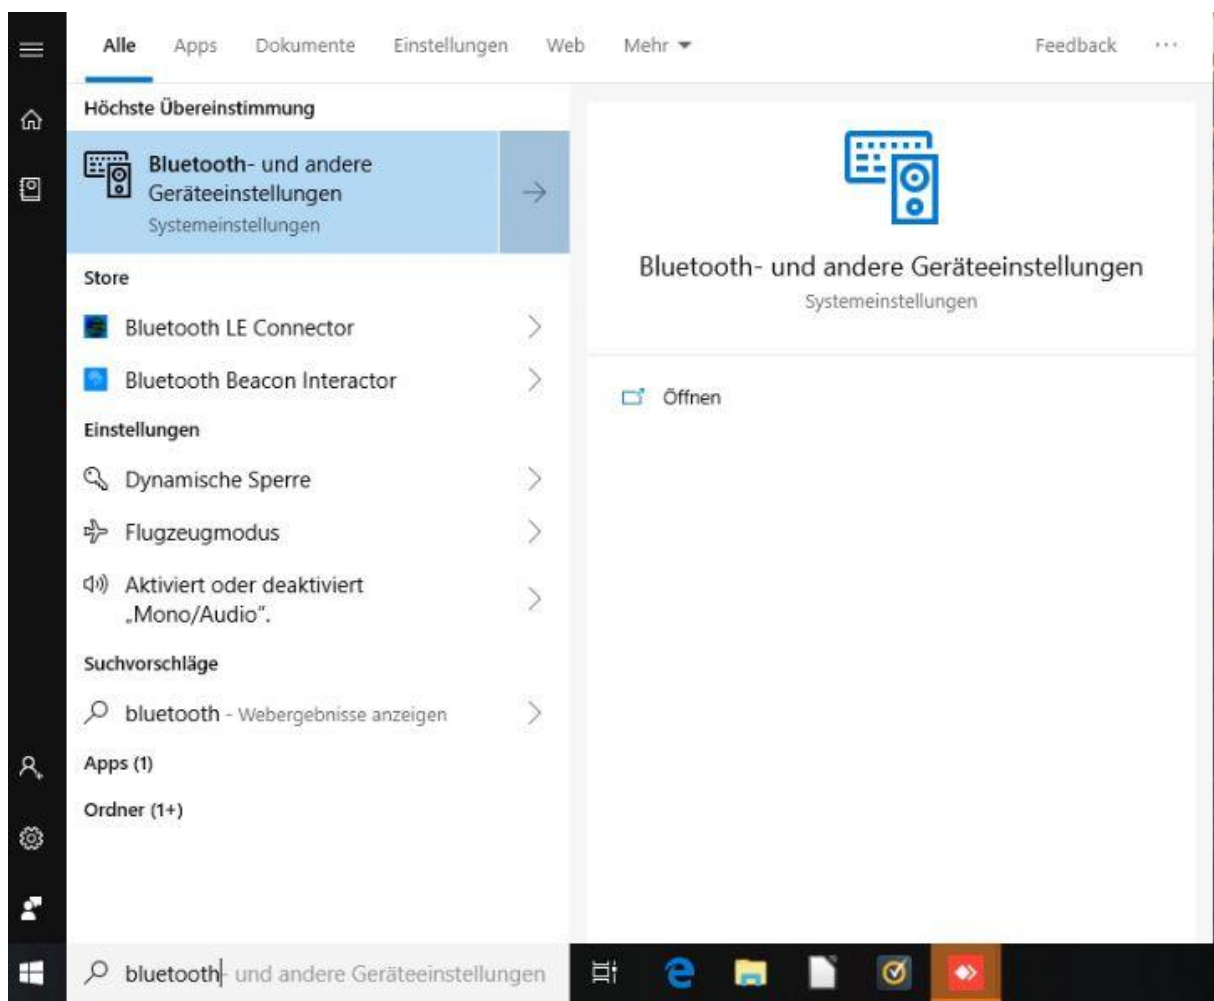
Alle Apps Dokumente Einstellungen Web Mehr Feedback ...

Höchste Übereinstimmung

Bluetooth- und andere Geräteeinstellungen
Systemeinstellungen

Store

Bluetooth LE Connector

Bluetooth Beacon Interactor

Einstellungen

Dynamische Sperre

Flugzeugmodus

Aktiviert oder deaktiviert „Mono/Audio".

Suchvorschläge

bluetooth - Webergebnisse anzeigen

Apps (1)

Ordner (1+)

Bluetooth- und andere Geräteeinstellungen
Systemeinstellungen

Öffnen

bluetooth- und andere Geräteeinstellungen